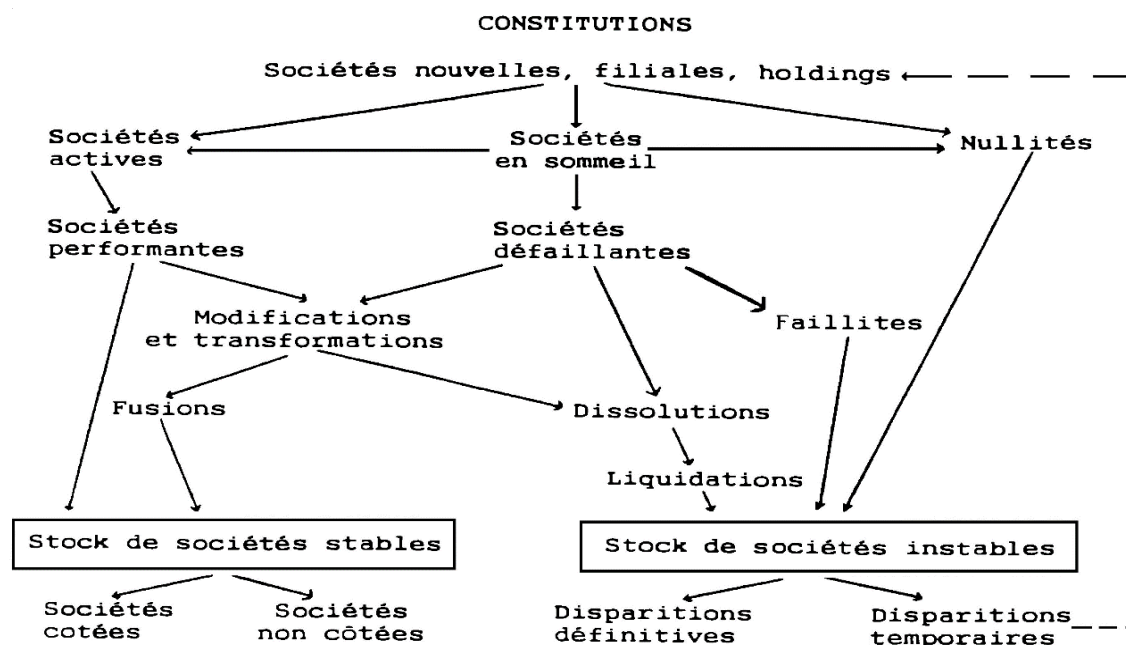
CONSTITUTIONS

Sociétés nouvelles, filiales, holdings

Sociétés actives

Sociétés en sommeil

Nullités

Sociétés performantes

Sociétés défaillantes

Modifications et transformations

Faillites

Fusions

Dissolutions

Liquidations

Stock de sociétés stables

Stock de sociétés instables

Sociétés cotées

Sociétés non côtées

Disparitions définitives

Disparitions temporaires